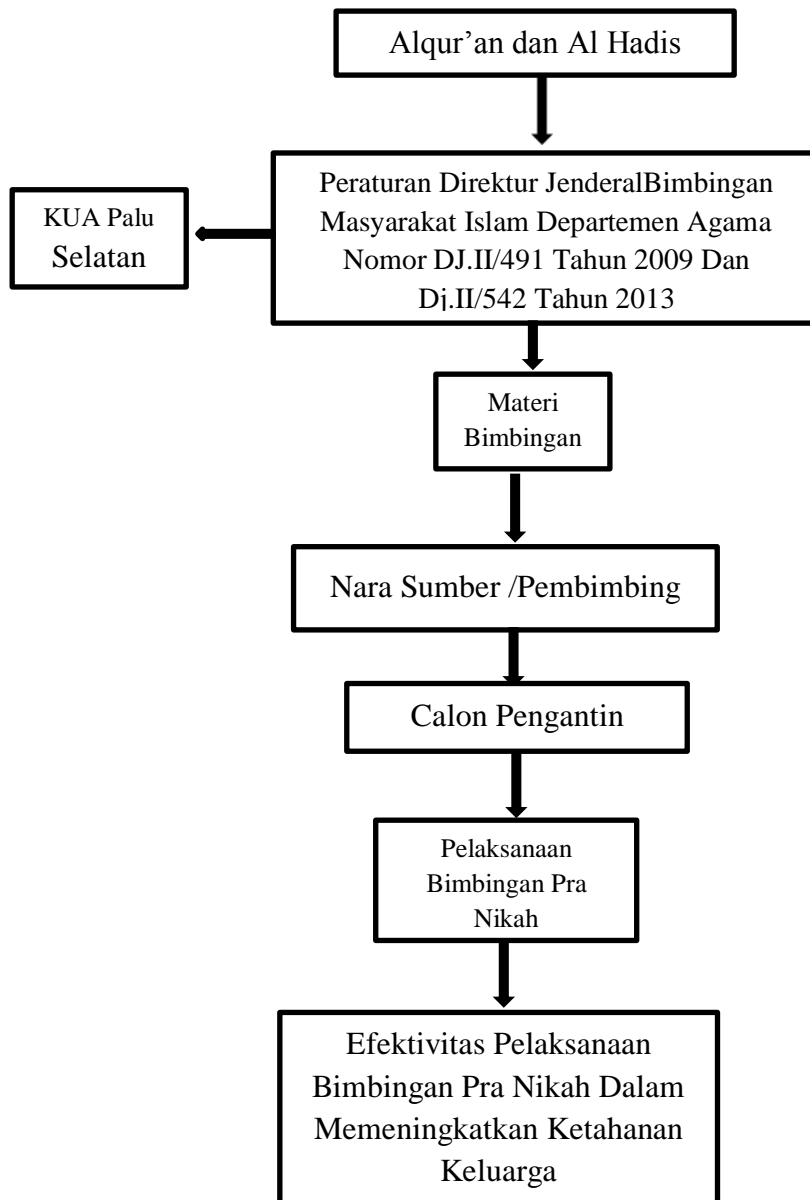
Alqur’an dan Al Hadis

KUA Palu Selatan

Peraturan Direktur JenderalBimbingan Masyarakat Islam Departemen Agama Nomor DJ.II/491 Tahun 2009 Dan Dj.II/542 Tahun 2013

Materi Bimbingan

Nara Sumber /Pembimbing

Calon Pengantin

Pelaksanaan Bimbingan Pra Nikah

Efektivitas Pelaksanaan Bimbingan Pra Nikah Dalam Memeningkatkan Ketahanan Keluarga